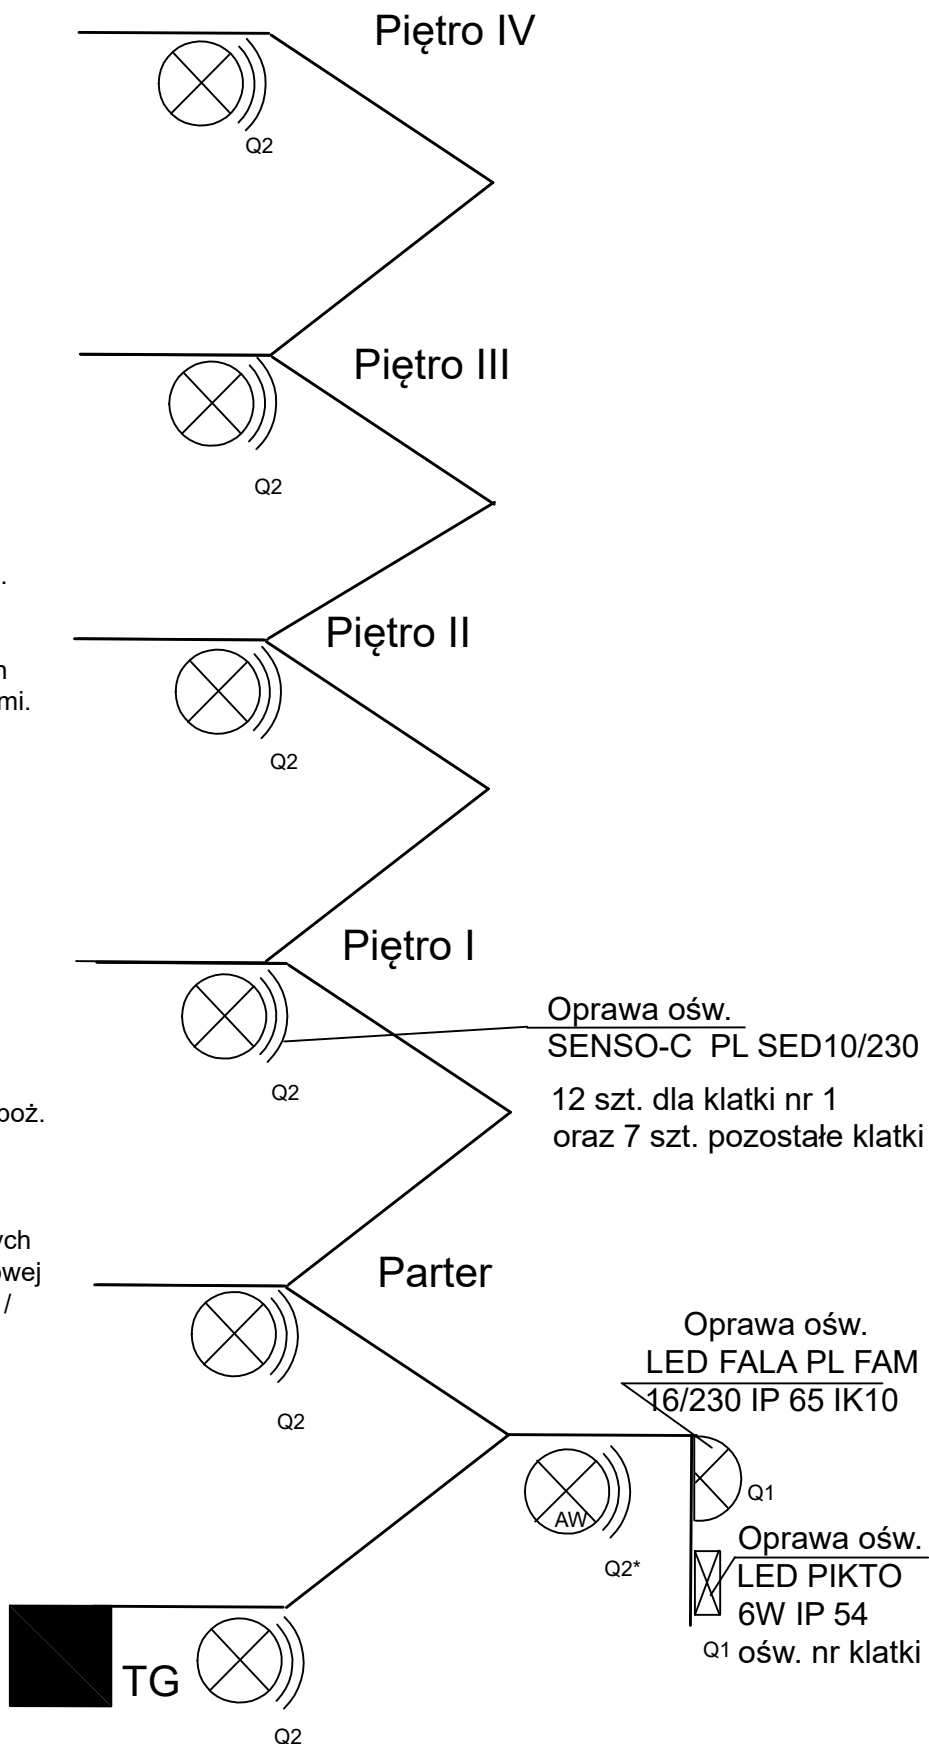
Piętro IV

Q2

Piętro III

Q2

.

n
mi.

Piętro II

Q2

Piętro I

Oprawa ośw.
SENSO-C PL SED10/230

Q2

poż.

12 szt. dla klatki nr 1
oraz 7 szt. pozostałe klatki

ych
owej
/

Parter

Q2

Oprawa ośw.
LED FALA PL FAM
16/230 IP 65 IK10

Q1

AW

Q2*

Oprawa ośw.
LED PIKTO
6W IP 54

Q1 ośw. nr klatki

TG

Q2